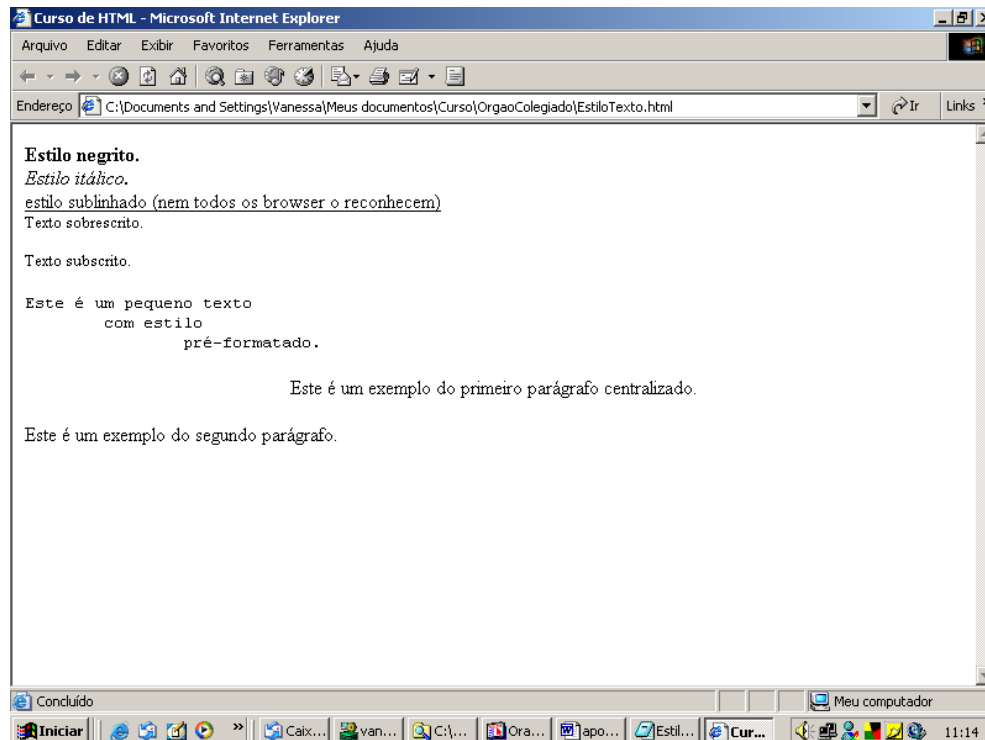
Curso de HTML - Microsoft Internet Explorer

Arquivo Editar Exibir Favoritos Ferramentas Ajuda

Endereço C:\Documents and Settings\Vanessa\Meus documentos\Curso\OrgaoColegiado\EstiloTexto.html Ir Links

**Estilo negrito.**
*Estilo itálico.*
estilo sublinhado (nem todos os browser o reconhecem)
Texto sobrescrito.

Texto subscrito.

Este é um pequeno texto
com estilo
pré-formatado.

Este é um exemplo do primeiro parágrafo centralizado.

Este é um exemplo do segundo parágrafo.

Concluído

Meu computador

Iniciar Caix... van... C:\... Ora... apo... Estil... Cur... 11:14